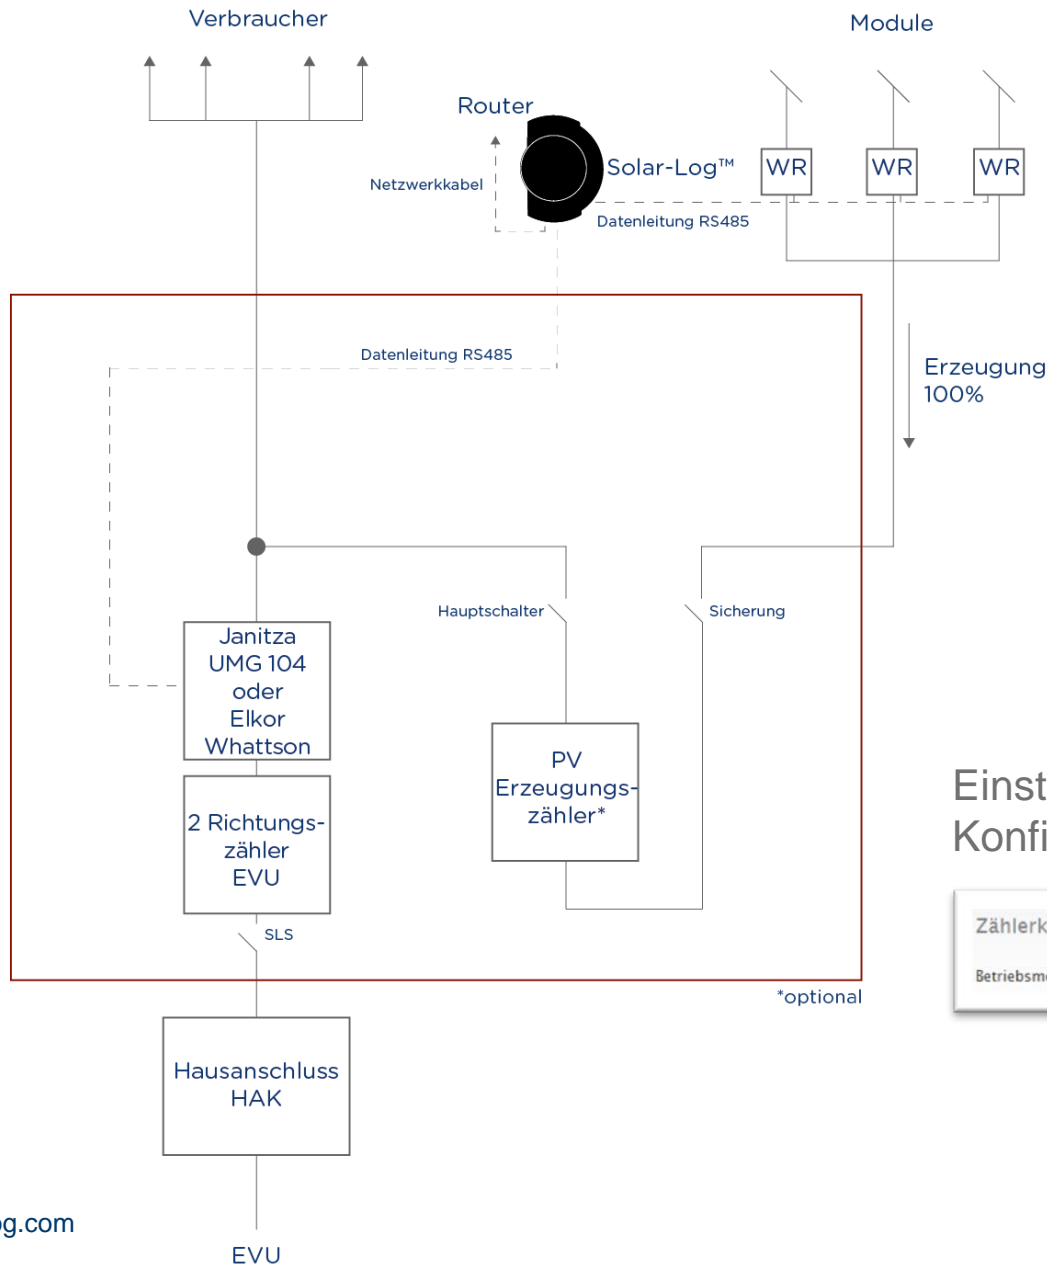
Verbraucher

Module

Router

Netzwerkkabel

Solar-Log™

WR

WR

WR

Datenleitung RS485

Datenleitung RS485

Erzeugung 100%

Hauptschalter

Sicherung

Janitza UMG 104 oder Elkor Whattson

2 Richtungszähler EVU

PV Erzeugungszähler*

SLS

*optional

Einst
Konfi

Zählerk
Betriebsm

Hausanschluss HAK

g.com

EVU